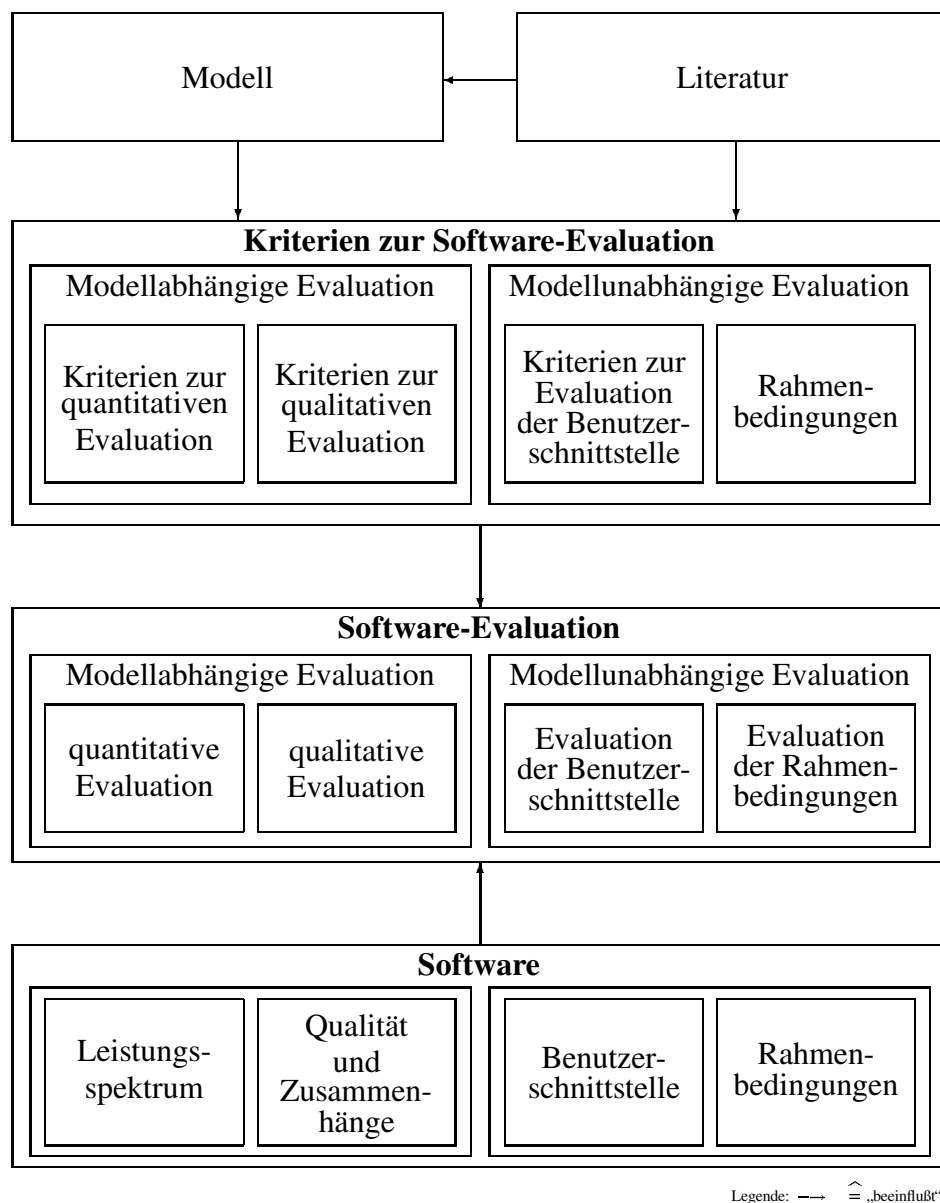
Modell

Literatur

**Kriterien zur Software-Evaluation**

Modellabhängige Evaluation

Kriterien zur quantitativen Evaluation

Kriterien zur qualitativen Evaluation

Modellunabhängige Evaluation

Kriterien zur Evaluation der Benutzerschnittstelle

Rahmenbedingungen

**Software-Evaluation**

Modellabhängige Evaluation

quantitative Evaluation

qualitative Evaluation

Modellunabhängige Evaluation

Evaluation der Benutzerschnittstelle

Evaluation der Rahmenbedingungen

**Software**

Leistungsspektrum

Qualität und Zusammenhänge

Benutzerschnittstelle

Rahmenbedingungen

Legende: $\longrightarrow$ $\widehat{=}$ „beeinflußt"